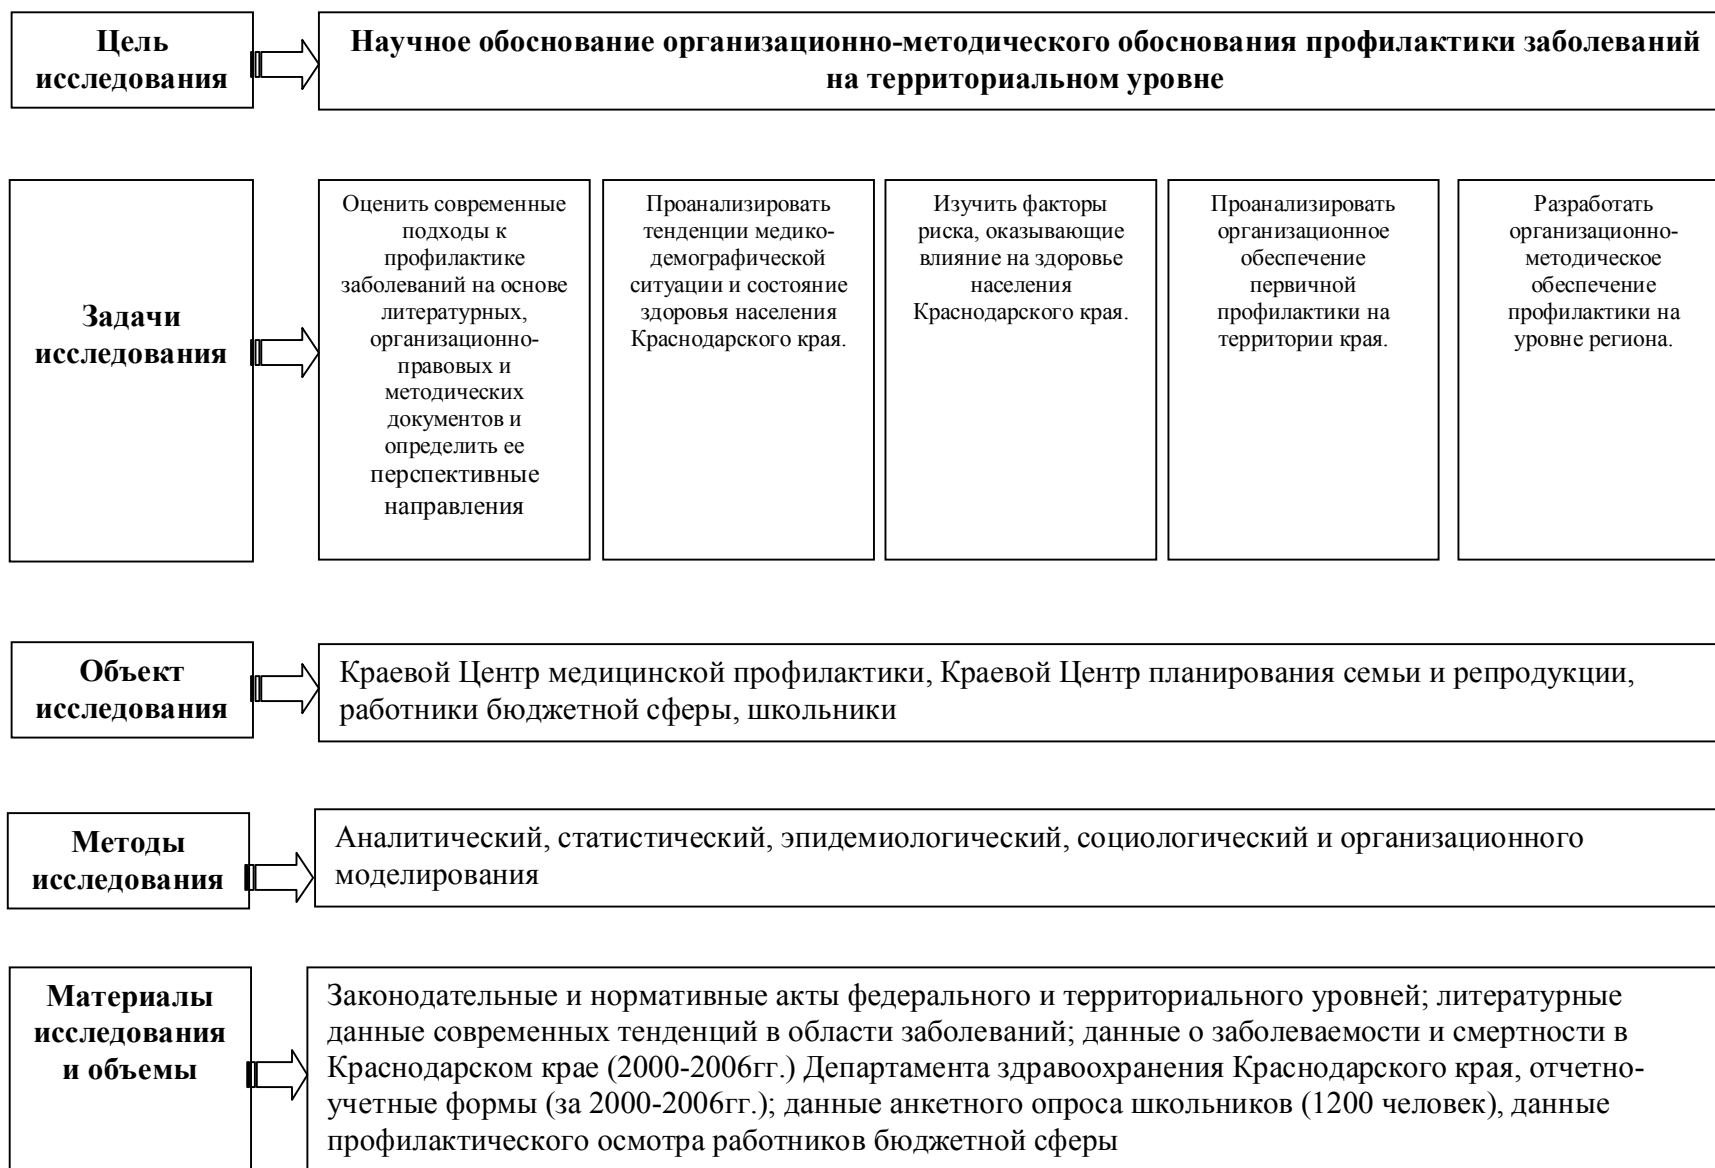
Цель исследования

Научное обоснование организационно-методического обоснования профилактики заболеваний на территориальном уровне

Задачи исследования

Оценить современные подходы к профилактике заболеваний на основе литературных, организационно-правовых и методических документов и определить ее перспективные направления

Проанализировать тенденции медико-демографической ситуации и состояние здоровья населения Краснодарского края.

Изучить факторы риска, оказывающие влияние на здоровье населения Краснодарского края.

Проанализировать организационное обеспечение первичной профилактики на территории края.

Разработать организационно-методическое обеспечение профилактики на уровне региона.

Объект исследования

Краевой Центр медицинской профилактики, Краевой Центр планирования семьи и репродукции, работники бюджетной сферы, школьники

Методы исследования

Аналитический, статистический, эпидемиологический, социологический и организационного моделирования

Материалы исследования и объемы

Законодательные и нормативные акты федерального и территориального уровней; литературные данные современных тенденций в области заболеваний; данные о заболеваемости и смертности в Краснодарском крае (2000-2006гг.) Департамента здравоохранения Краснодарского края, отчетно-учетные формы (за 2000-2006гг.); данные анкетного опроса школьников (1200 человек), данные профилактического осмотра работников бюджетной сферы